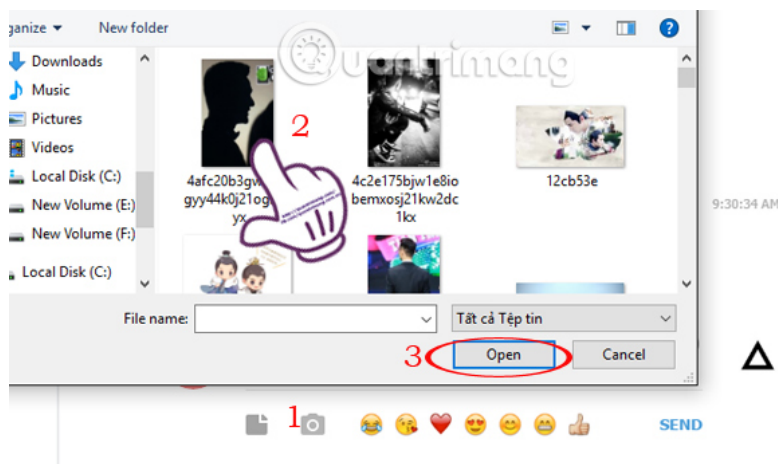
ganize ▾ New folder

Downloads
Music
Pictures
Videos
Local Disk (C:)
New Volume (E:)
New Volume (F:)
Local Disk (C:)

Quantrimang

2

4afc20b3gw gyy44k0j21og yx

4c2e175bjw1e8io bemxosj21kw2dc 1kx

12cb53e

9:30:34 AM

File name:

Tất cả Tệp tin

3

Open

Cancel

1

SEND